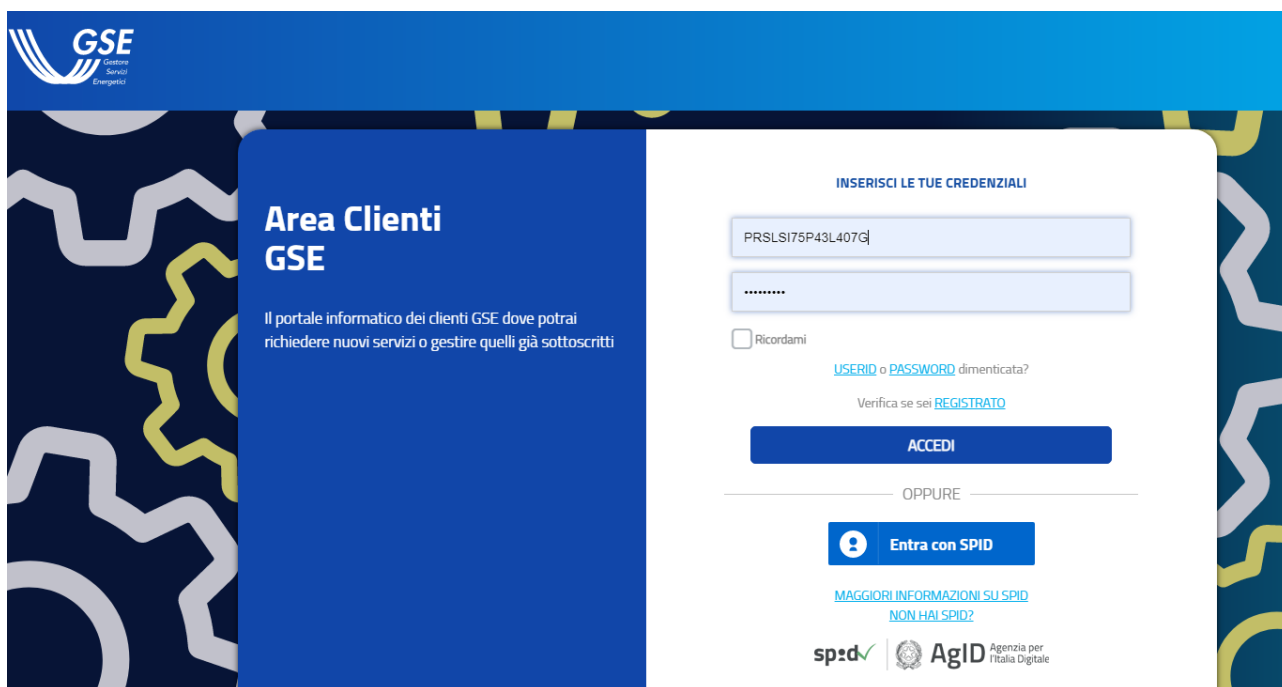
GSE
Gestore Servizi Energetici

Area Clienti
GSE

Il portale informatico dei clienti GSE dove potrai richiedere nuovi servizi o gestire quelli già sottoscritti

INSERISCI LE TUE CREDENZIALI

PRSLSI75P43L407G

•••••••••

Ricordami

USERID o PASSWORD dimenticata?

Verifica se sei REGISTRATO

ACCEDI

OPPURE

Entra con SPID

MAGGIORI INFORMAZIONI SU SPID
NON HAI SPID?

spid AgID Agenzia per l'Italia Digitale